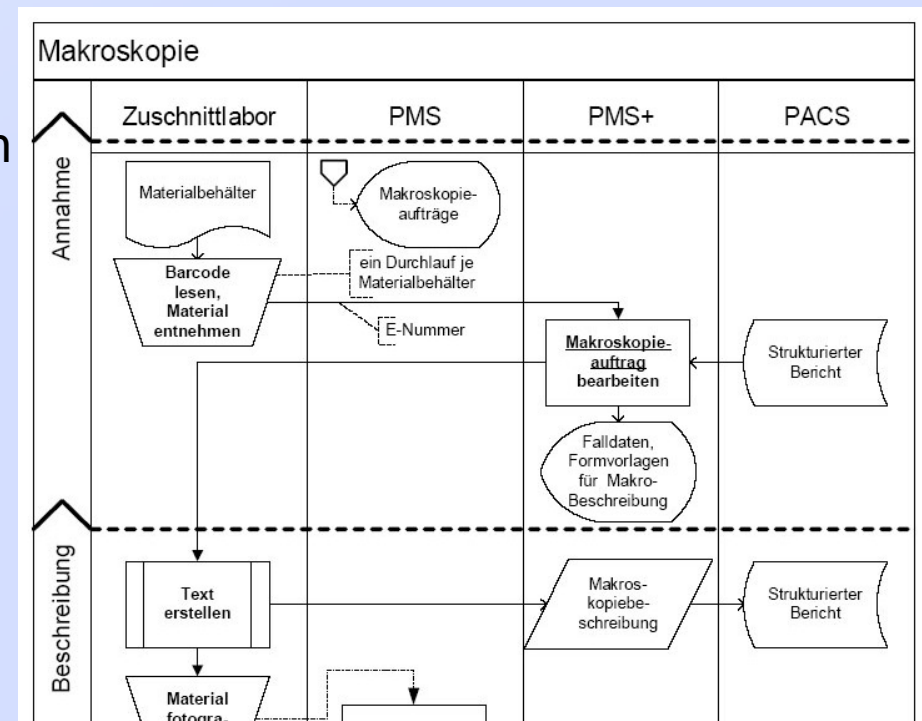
Makroskopie

| | Zuschnittlabor | PMS | PMS+ | PACS |
|---|---|---|---|---|

Annahme

Materialbehälter

Makroskopieaufträge

Barcode lesen, Material entnehmen

ein Durchlauf je Materialbehälter

E-Nummer

Makroskopieauftrag bearbeiten

Strukturierter Bericht

Falldaten, Formvorlagen für Makro-Beschreibung

Beschreibung

Text erstellen

Makroskopiebeschreibung

Strukturierter Bericht

Material fotogra-